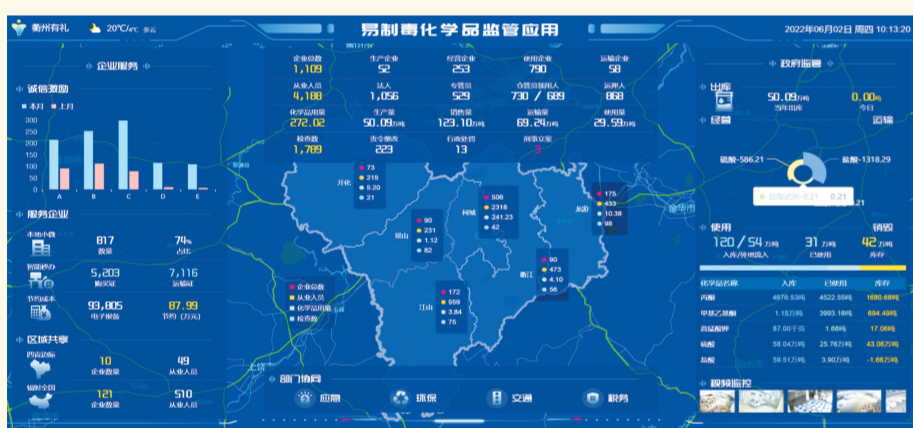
衢州有礼 20°C/4°C 多云

易制毒化学品监管应用

2022年06月02日 周四 10:13:20

企业服务

诚信激励

本月 上月

A B C D E

服务企业

本地办件 817 数量 74% 占比

智能核办 5,203 购买证 7,116 运输证

节约成本 93,805 电子报告 87.99 节约（万元）

区域共享

四省边际 10 企业数量 49 从业人员

辐射全国 121 企业数量 510 从业人员

| 企业总数 | 生产企业 | 经营企业 | 使用企业 | 运输企业 |
|---|---|---|---|---|
| 1,109 | 52 | 253 | 790 | 58 |
| 从业人员 | 法人 | 专管员 | 合格/经营人 | 运押人 |
| 4,188 | 1,056 | 529 | 730 / 689 | 868 |
| 化学品用量 | 生产量 | 销售量 | 运输量 | 使用量 |
| 272.02 | 50.09万吨 | 123.10万吨 | 69.24万吨 | 29.59万吨 |
| 检查数 | 违令整改 | 行政处罚 | 刑事立案 | |
| 1,789 | 223 | 13 | 3 | |

开化 73 215 5.20 21

衢江 90 231 1.12 82

柯城 506 2318 241.23 42

龙游 175 433 10.38 98

衢江 90 473 4.10 56

江山 172 559 3.84 75

企业总数 从业人员 化学品用量 检查数

部门协同

应急 环保 交通 税务

政府监管

出库 50.09万吨 当年出库 0.00万吨 今日

经营 运输

硫酸-586.21 盐酸-1318.29

-0.21

使用 销售

120 / 54万吨 入库/使用总入 31万吨 已使用 42万吨 库存

| 化学品名称 | 入库 | 已使用 | 库存 |
|---|---|---|---|
| 丙酮 | 4676.53吨 | 4522.55吨 | 1680.68吨 |
| 甲基乙基酮 | 1.15万吨 | 3993.18吨 | 694.49吨 |
| 高锰酸钾 | 87.00千克 | 1.68吨 | 17.06吨 |
| 硫酸 | 58.04万吨 | 25.76万吨 | 43.06万吨 |
| 盐酸 | 59.51万吨 | 3.90万吨 | -1.66万吨 |

视频监控